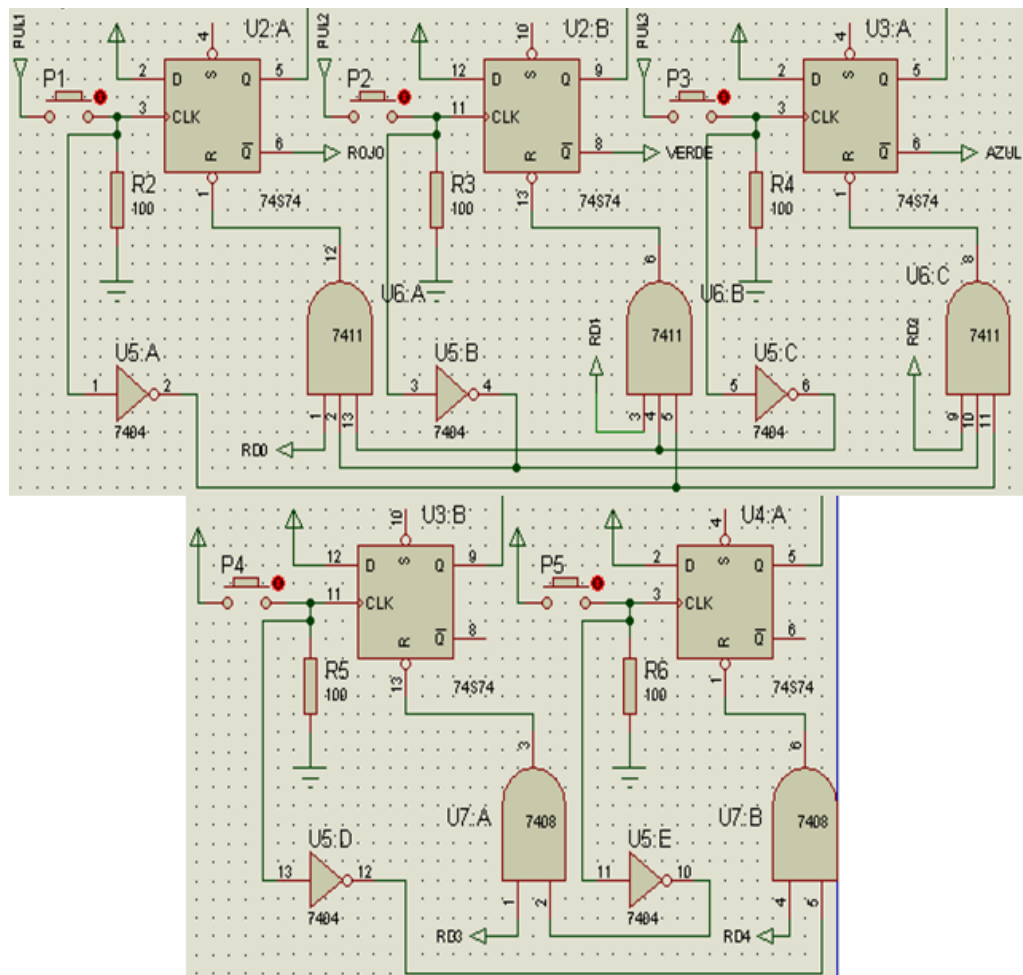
PUL1
P1
U2:A
4
2 D S Q 5
3 CLK
R $\overline{Q}$ 6
ROJO
1
R2
100
74S74

PUL2
P2
U2:B
10
12 D S Q 9
11 CLK
R $\overline{Q}$ 8
VERDE
13
R3
100
74S74

PUL3
P3
U3:A
4
2 D S Q 5
3 CLK
R $\overline{Q}$ 6
AZUL
1
R4
100
74S74

12
U6:A
7411
U6:B
8
RD1
7411
U6:C
8
RD2
7411

U5:A
1 2
7404
U5:B
3 4
7404
U5:C
5 6
7404

1 2 13
RD0
3 4 5
9 10 11

U3:B
10
P4
12 D S Q 9
11 CLK
R $\overline{Q}$ 8
13
R5
100
74S74

U4:A
4
P5
2 D S Q 5
3 CLK
R $\overline{Q}$ 6
1
R6
100
74S74

3
U7:A
7408
6
U7:B
7408

U5:D
13 12
7404
U5:E
11 10
7404

1 2
RD3
4 5
RD4